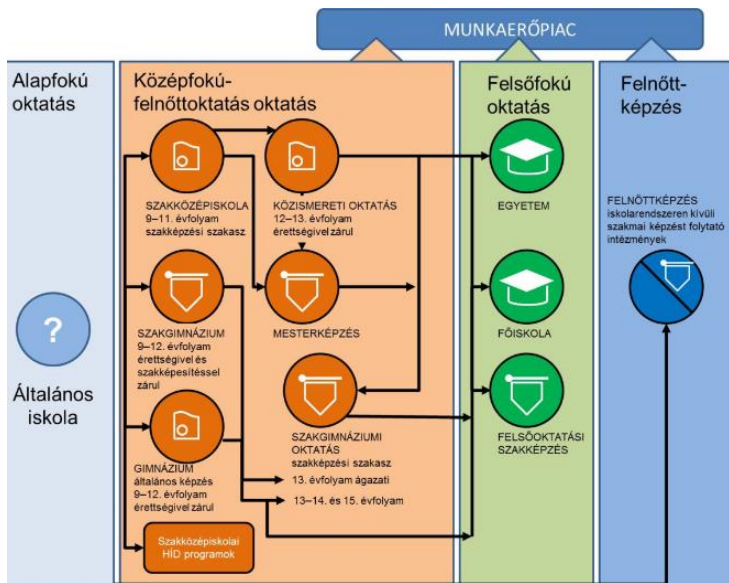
MUNKAERŐPIAC

Alapfokú oktatás

?

Általános iskola

Középfokú-felnőttoktatás oktatás

SZAKKÖZÉPISKOLA
9–11. évfolyam
szakképzési szakasz

KÖZISMERETI OKTATÁS
12–13. évfolyam
érettségivel zárul

SZAKGIMNÁZIUM
9–12. évfolyam
érettségivel és szakképesítéssel zárul

MESTERKÉPZÉS

GIMNÁZIUM
általános képzés
9–12. évfolyam
érettségivel zárul

SZAKGIMNÁZIUMI OKTATÁS
szakképzési szakasz

13. évfolyam ágazati

13–14. és 15. évfolyam

Szakközépiskolai HÍD programok

Felsőfokú oktatás

EGYETEM

FŐISKOLA

FELSŐOKTATÁSI SZAKKÉPZÉS

Felnőtt-képzés

FELNŐTTKÉPZÉS
iskolarendszeren kívüli szakmai képzést folytató intézmények